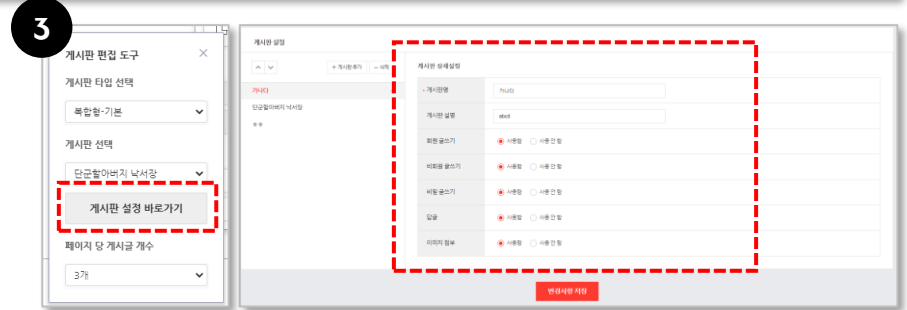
3

게시판 편집 도구

게시판 타입 선택

복합형-기본

게시판 선택

단군할아버지 낙서장

게시판 설정 바로가기

페이지 당 게시글 개수

3개

게시판 설정

+ 게시판추가

가나다

단군할아버지 낙서장

게시판 상세설정

| | |
|---|---|
| • 게시판명 | 가나다 |
| 게시판 설명 | abcd |
| 회원 글쓰기 | 사용함 사용 안 함 |
| 비회원 글쓰기 | 사용함 사용 안 함 |
| 비밀 글쓰기 | 사용함 사용 안 함 |
| 답글 | 사용함 사용 안 함 |
| 이미지 첨부 | 사용함 사용 안 함 |

변경사항 저장